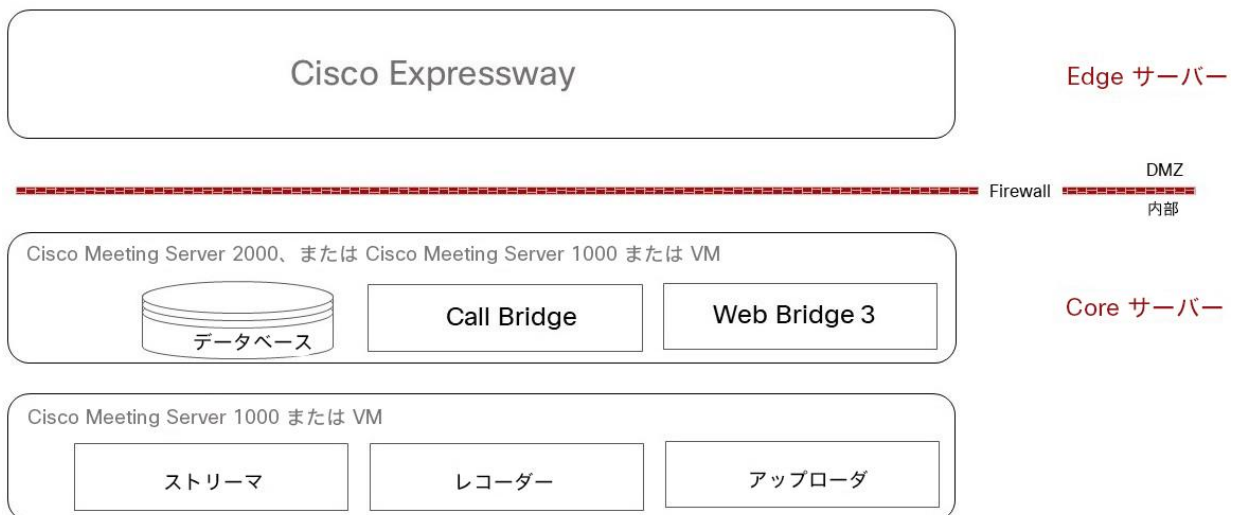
Cisco Expressway

Edge サーバー

Firewall

DMZ

内部

Cisco Meeting Server 2000、または Cisco Meeting Server 1000 または VM

データベース

Call Bridge

Web Bridge 3

Core サーバー

Cisco Meeting Server 1000 または VM

ストリーマ

レコーダー

アップローダ